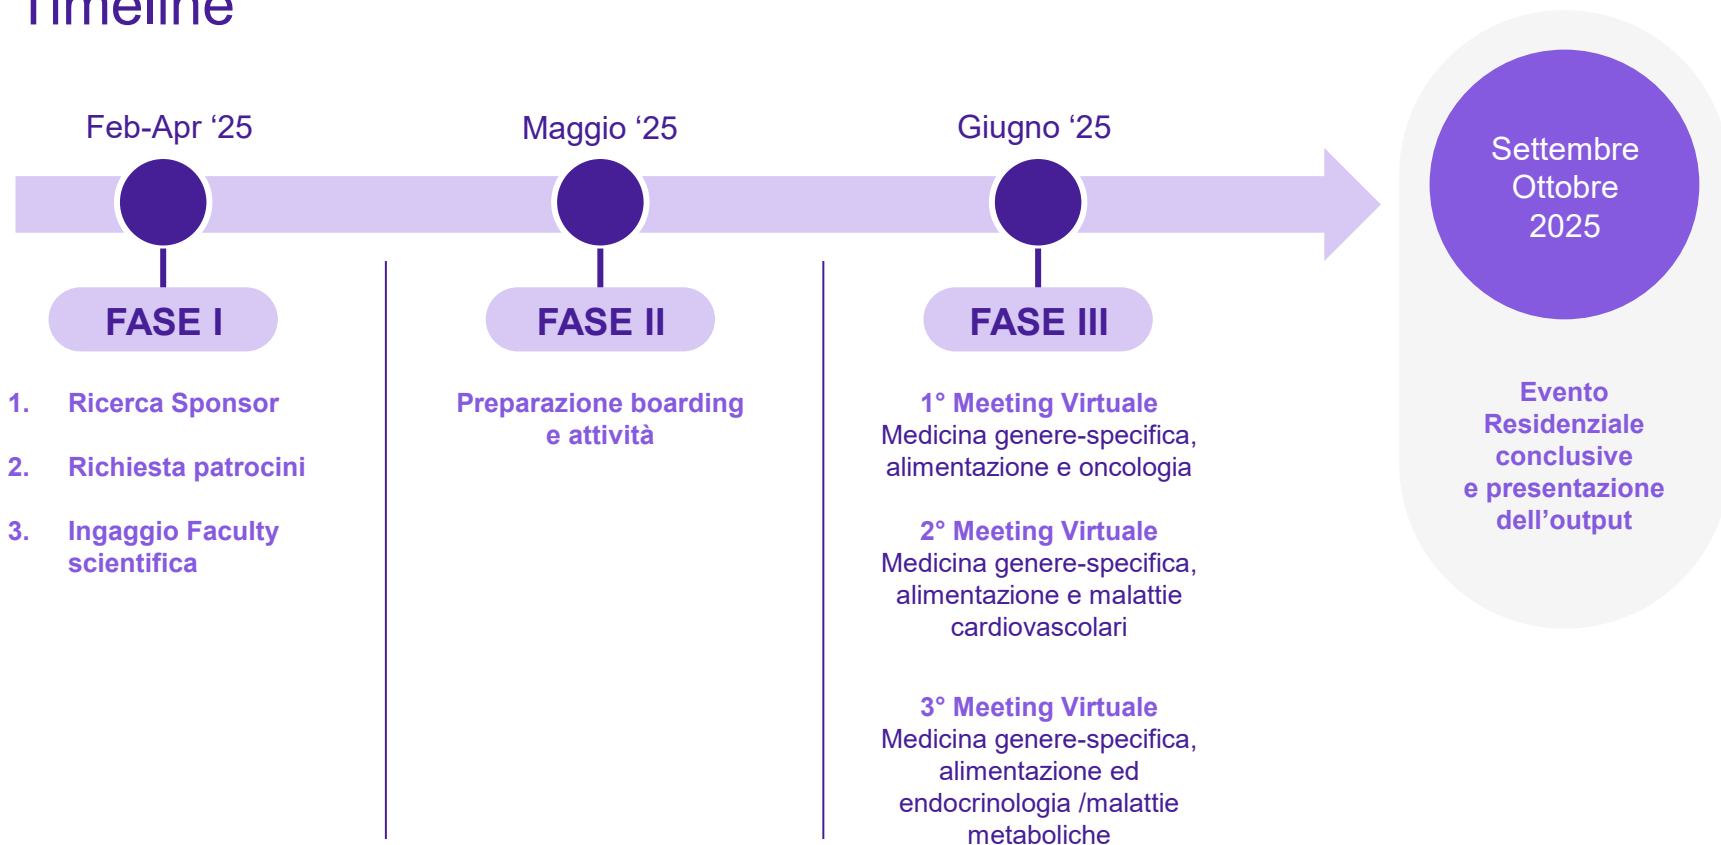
Timeline

Feb-Apr ‘25

FASE I

1. Ricerca Sponsor

2. Richiesta patrocini

3. Ingaggio Faculty scientifica

Maggio ‘25

FASE II

Preparazione boarding e attività

Giugno ‘25

FASE III

1° Meeting Virtuale
Medicina genere-specifica, alimentazione e oncologia

2° Meeting Virtuale
Medicina genere-specifica, alimentazione e malattie cardiovascolari

3° Meeting Virtuale
Medicina genere-specifica, alimentazione ed endocrinologia /malattie metaboliche

Settembre
Ottobre
2025

Evento Residenziale conclusive e presentazione dell’output